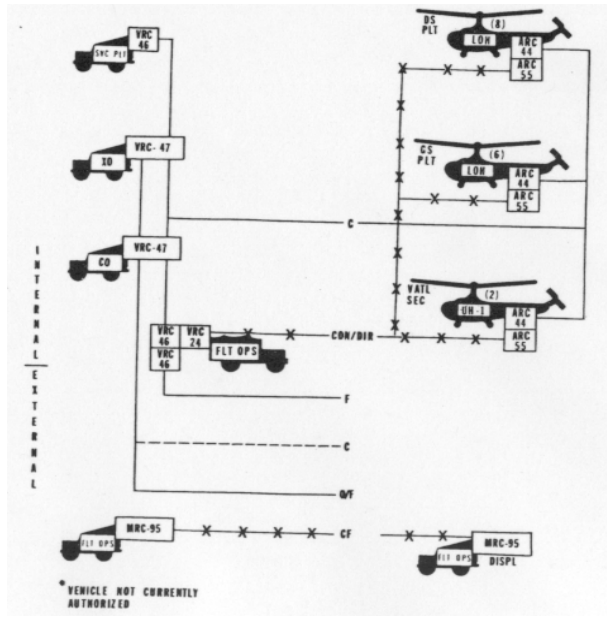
SRC PLT
VRC 46

XO
VRC-47

CO
VRC-47

DS PLT
(8)
LOH
ARC 44
ARC 55

GS PLT
(6)
LOH
ARC 44
ARC 55

C

VATL SEC
(2)
UH-1
ARC 44
ARC 55

VRC 46
VRC 24
VRC 46
FLT OPS

CON/DIR

F

C

O/F

INTERNAL
EXTERNAL

FLT OPS
MRC-95

CF

FLT OPS
MRC-95
DISPL

* VEHICLE NOT CURRENTLY AUTHORIZED